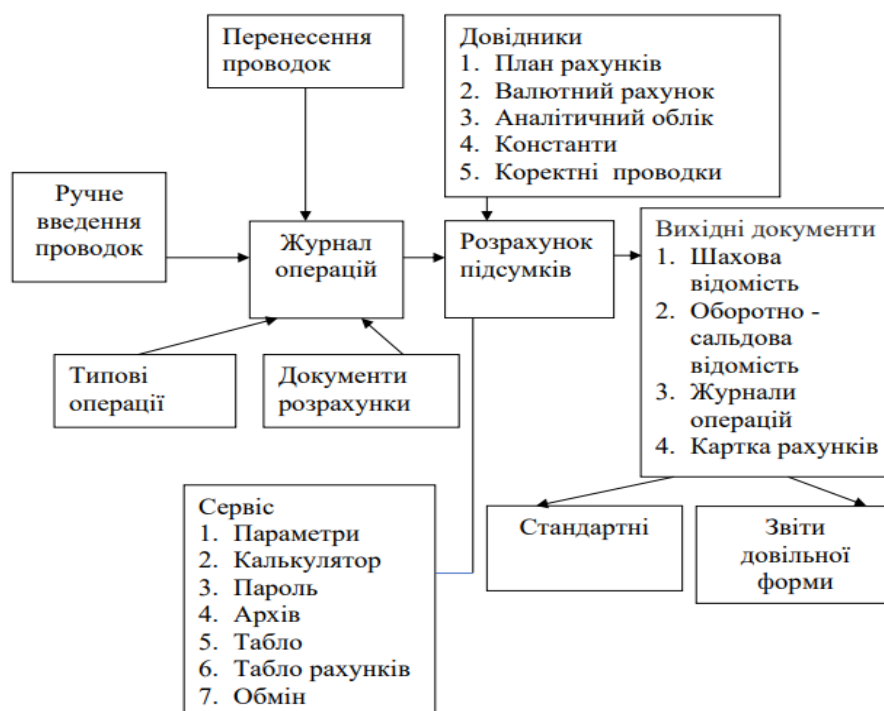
Перенесення проводок

Довідники
1. План рахунків
2. Валютний рахунок
3. Аналітичний облік
4. Константи
5. Коректні проводки

Ручне введення проводок

Журнал операцій

Розрахунок підсумків

Вихідні документи
1. Шахова відомість
2. Оборотно - сальдова відомість
3. Журнали операцій
4. Картка рахунків

Типові операції

Документи розрахунки

Сервіс
1. Параметри
2. Калькулятор
3. Пароль
4. Архів
5. Табло
6. Табло рахунків
7. Обмін

Стандартні

Звіти довільної форми